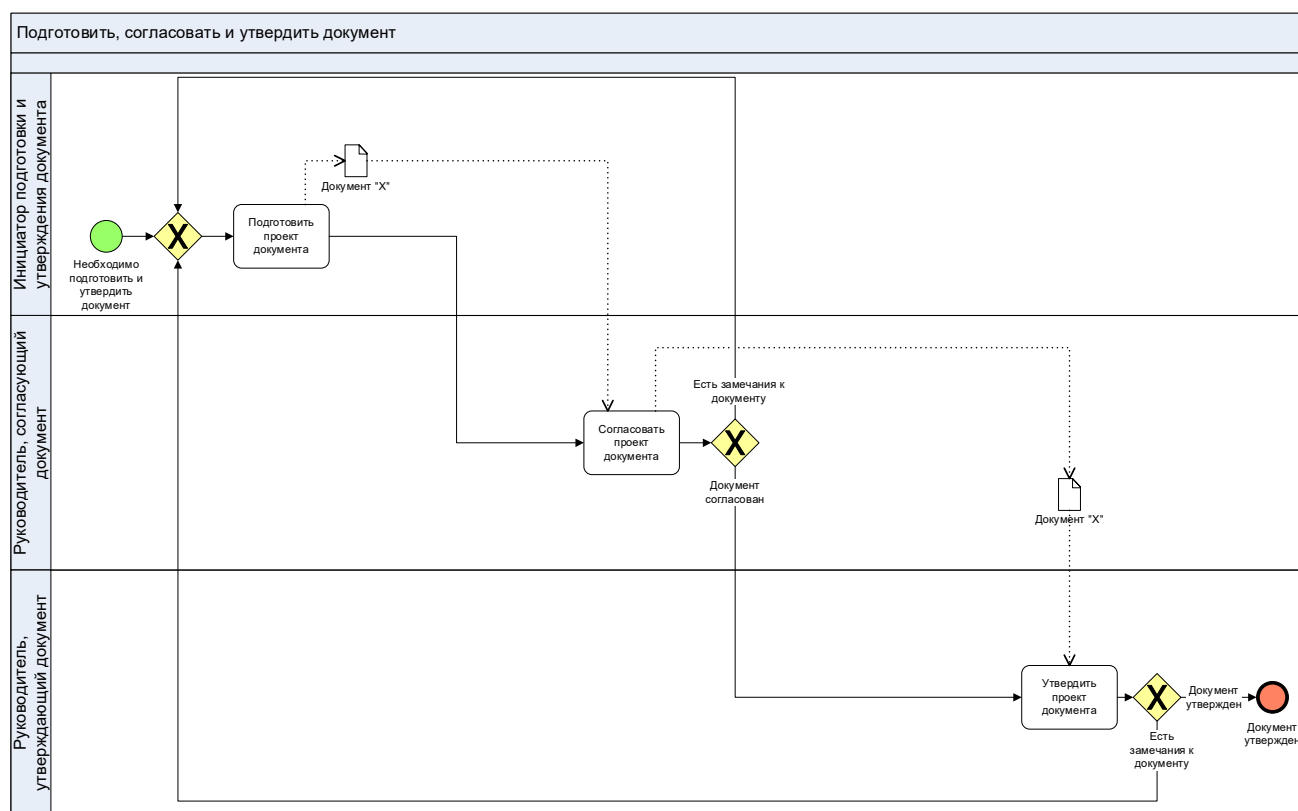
Подготовить, согласовать и утвердить документ

Инициатор подготовки и утверждения документа

Необходимо подготовить и утвердить документ

X

Подготовить проект документа

Документ "X"

Руководитель, согласующий документ

Согласовать проект документа

X

Есть замечания к документу

Документ согласован

Документ "X"

Руководитель, утверждающий документ

Утвердить проект документа

X

Документ утвержден

Есть замечания к документу

Документ утвержден